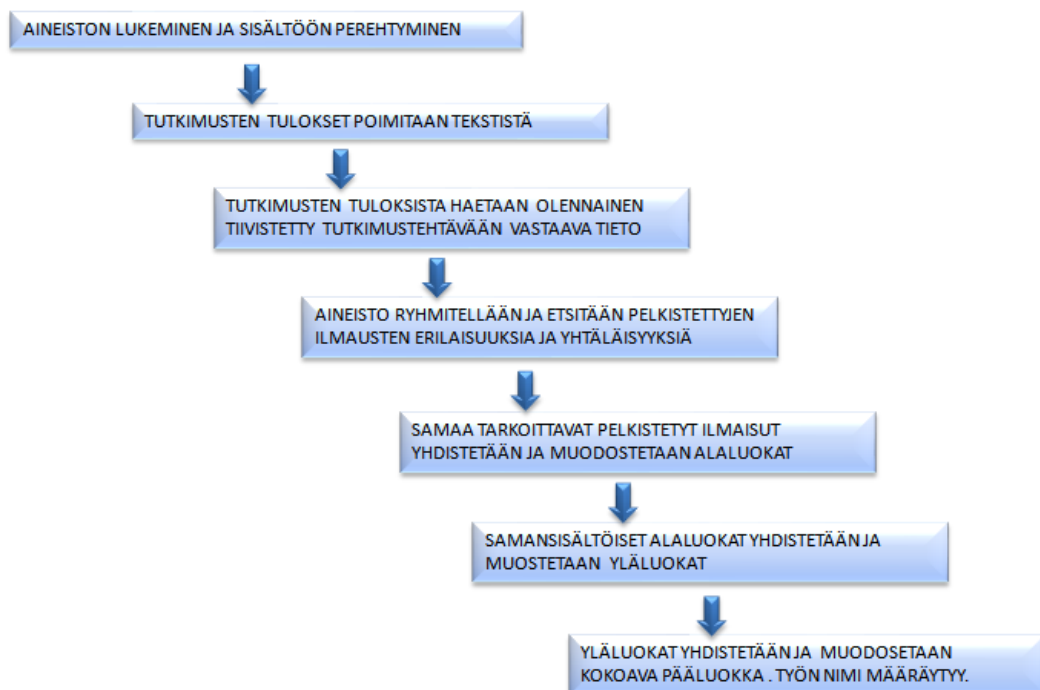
AINEISTON LUKEMINEN JA SISÄLTÖÖN PEREHTYMINEN

TUTKIMUSTEN TULOKSET POIMITAAN TEKSTISTÄ

TUTKIMUSTEN TULOKSISTA HAETAAN OLENNAINEN TIIVISTETTY TUTKIMUSTEHTÄVÄÄN VASTAAVA TIETO

AINEISTO RYHMITELLÄÄN JA ETSITÄÄN PELKISTETTYJEN ILMAUSTEN ERILAISUUKSIA JA YHTÄLÄISYYKSIÄ

SAMAA TARKOITTAVAT PELKISTETYT ILMAISUT YHDISTETÄÄN JA MUODOSTETAAN ALALUOKAT

SAMANSISÄLTÖISET ALALUOKAT YHDISTETÄÄN JA MUOSTETAAN YLÄLUOKAT

YLÄLUOKAT YHDISTETÄÄN JA MUODOSETAAN KOKOAVA PÄÄLUOKKA . TYÖN NIMI MÄÄRÄYTYY.